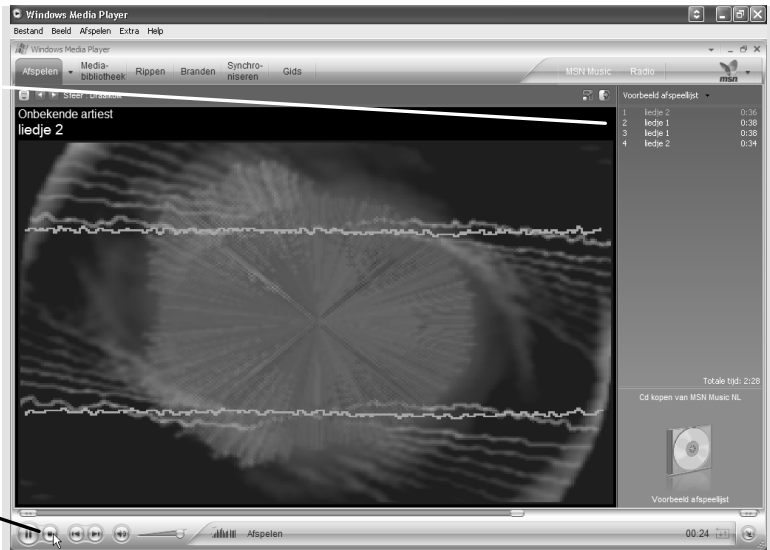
Windows Media Player
Bestand Beeld Afspelen Extra Help
Windows Media Player
Afspelen Media-bibliotheek Rippen Branden Synchro-niseren Gids MSN Music Radio msn
Steer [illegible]
Onbekende artiest
liedje 2
Voorbeeld afspeellijst
| | | |
|---|---|---|
| 1 | liedje 2 | 0:36 |
| 2 | liedje 1 | 0:38 |
| 3 | liedje 1 | 0:38 |
| 4 | liedje 2 | 0:34 |
Totale tijd: 2:28
Cd kopen van MSN Music NL
Voorbeeld afspeellijst
Afspelen
00:24